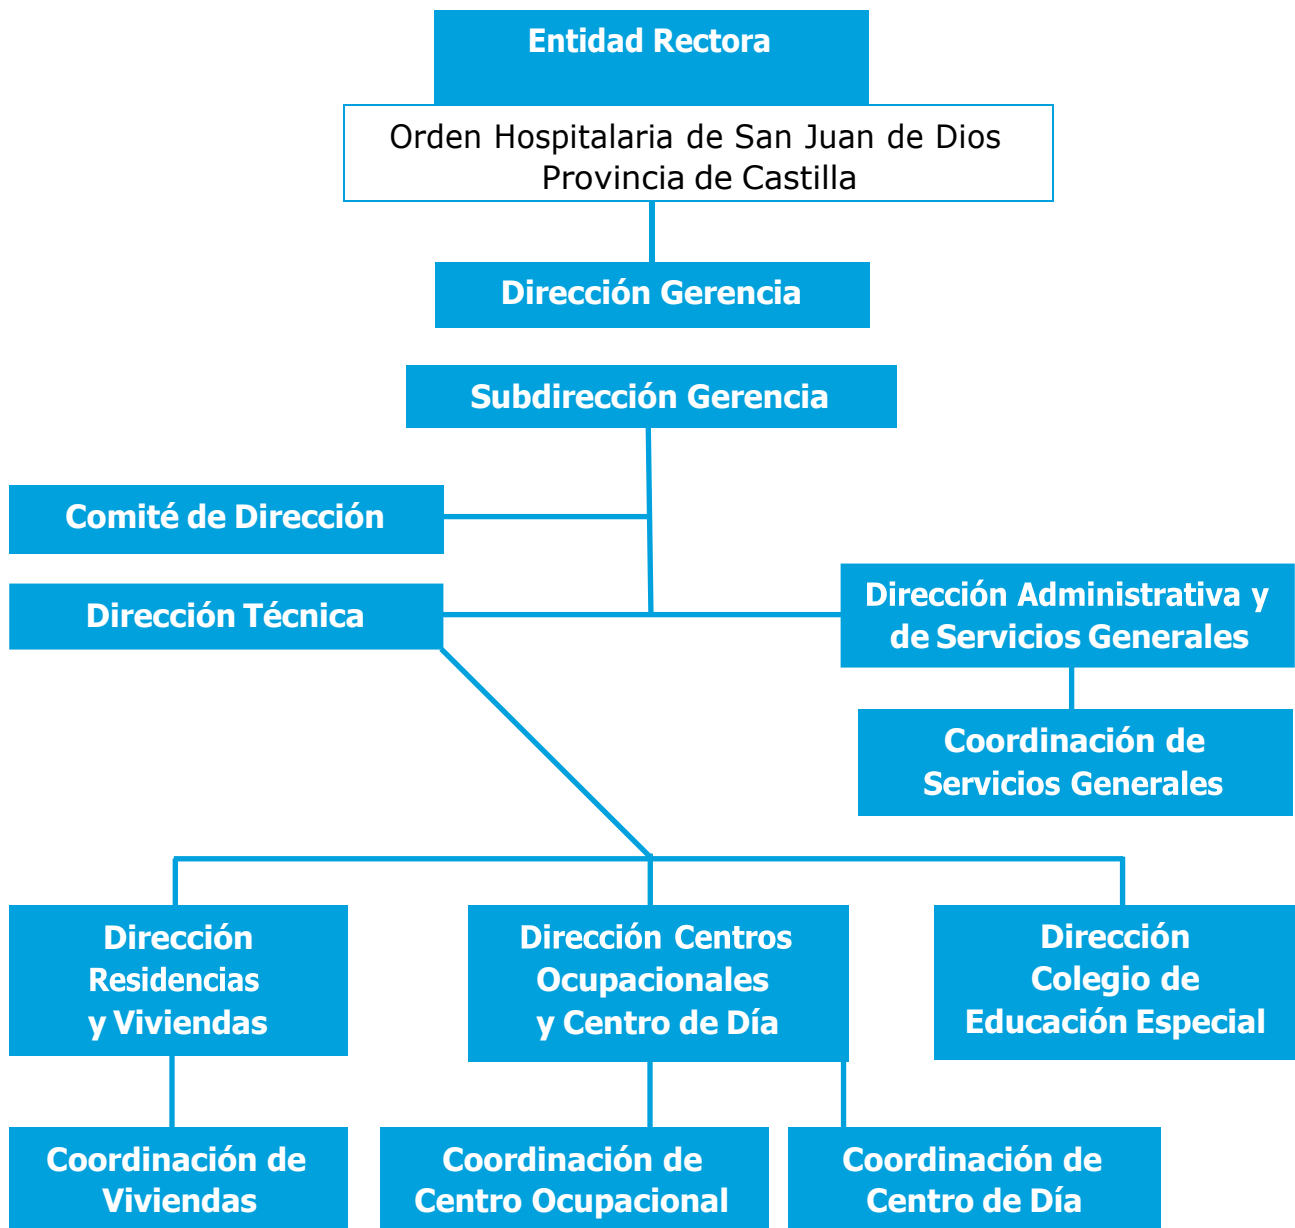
Entidad Rectora

Orden Hospitalaria de San Juan de Dios
Provincia de Castilla

Dirección Gerencia

Subdirección Gerencia

Comité de Dirección

Dirección Técnica

Dirección Administrativa y de Servicios Generales

Coordinación de Servicios Generales

Dirección Residencias y Viviendas

Dirección Centros Ocupacionales y Centro de Día

Dirección Colegio de Educación Especial

Coordinación de Viviendas

Coordinación de Centro Ocupacional

Coordinación de Centro de Día